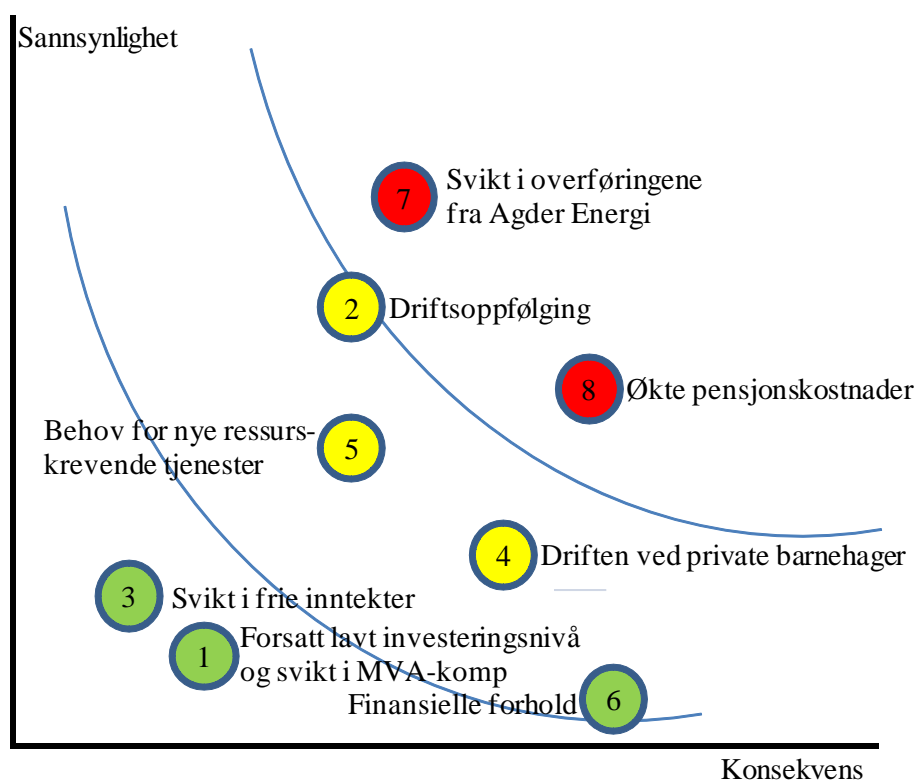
Sannsynlighet

7 Svikt i overføringene fra Agder Energi

2 Driftsoppfølging

8 Økte pensjonskostnader

Behov for nye ressurskrevende tjenester 5

4 Driften ved private barnehager

3 Svikt i frie inntekter

1 Forsatt lavt investeringsnivå og svikt i MVA-komp

Finansielle forhold 6

Konsekvens